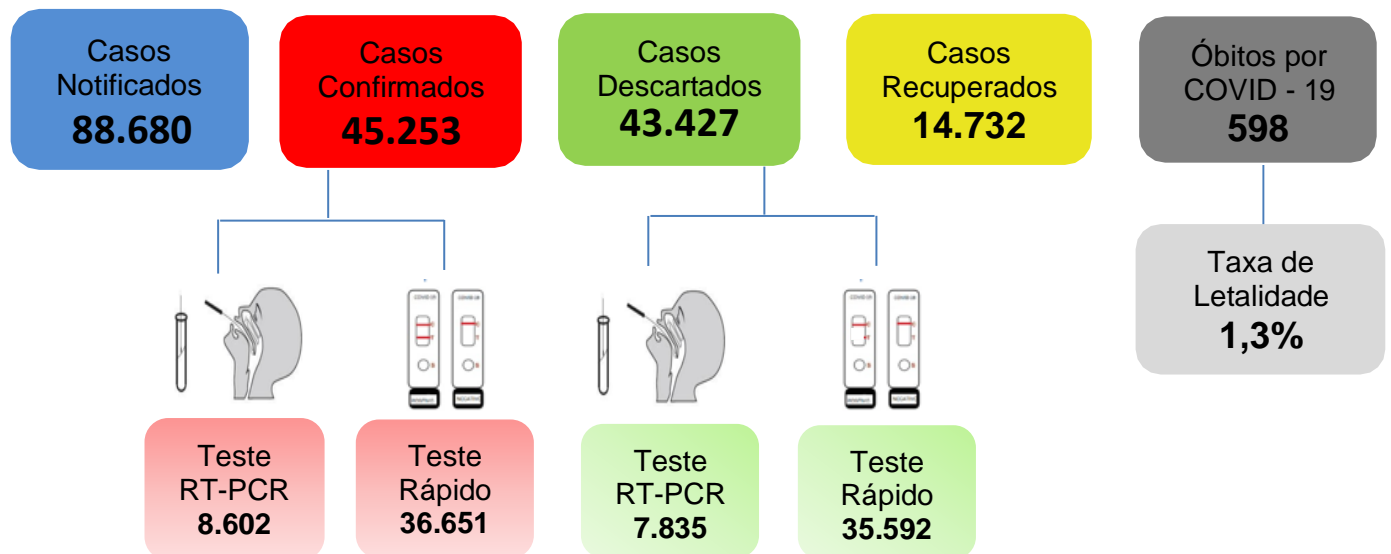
Casos Notificados
88.680

Casos Confirmados
45.253

Casos Descartados
43.427

Casos Recuperados
14.732

Óbitos por COVID - 19
598

Taxa de Letalidade
1,3%

Teste RT-PCR
8.602

Teste Rápido
36.651

Teste RT-PCR
7.835

Teste Rápido
35.592